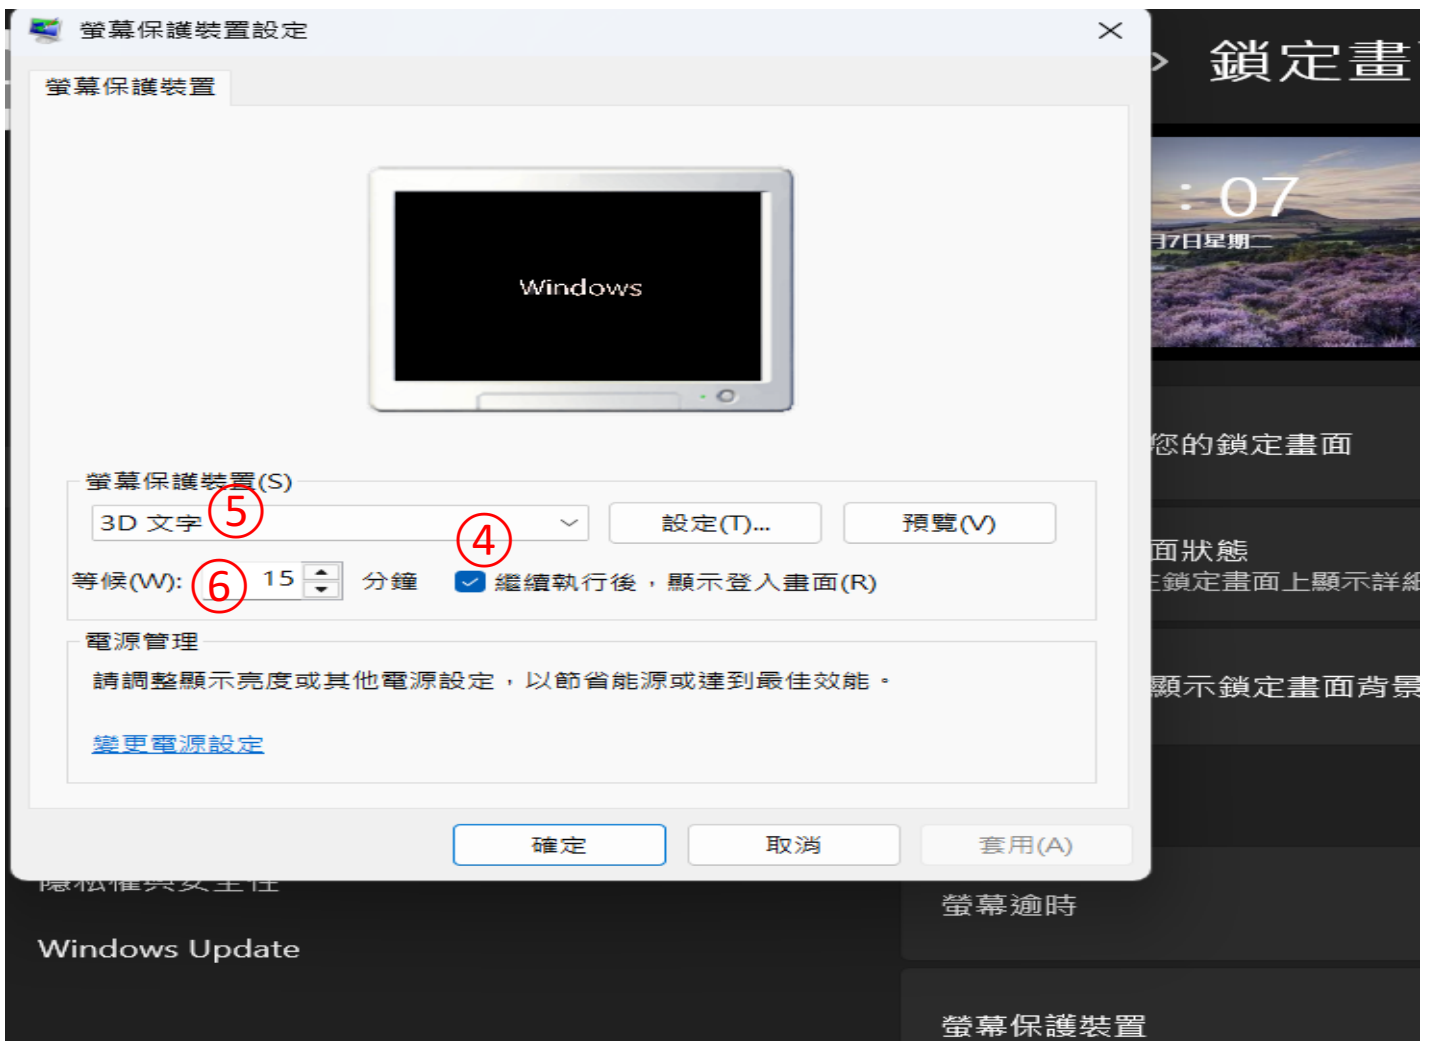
螢幕保護裝置設定

螢幕保護裝置

Windows

螢幕保護裝置(S)

3D 文字 ⑤

設定(T)...

預覽(V)

④

等候(W): ⑥ 15 分鐘

繼續執行後，顯示登入畫面(R)

電源管理

請調整顯示亮度或其他電源設定，以節省能源或達到最佳效能。

變更電源設定

確定

取消

套用(A)

> 鎖定畫

: 07

7日星期二

您的鎖定畫面

面狀態

鎖定畫面上顯示詳

顯示鎖定畫面背景

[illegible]

Windows Update

螢幕逾時

螢幕保護裝置